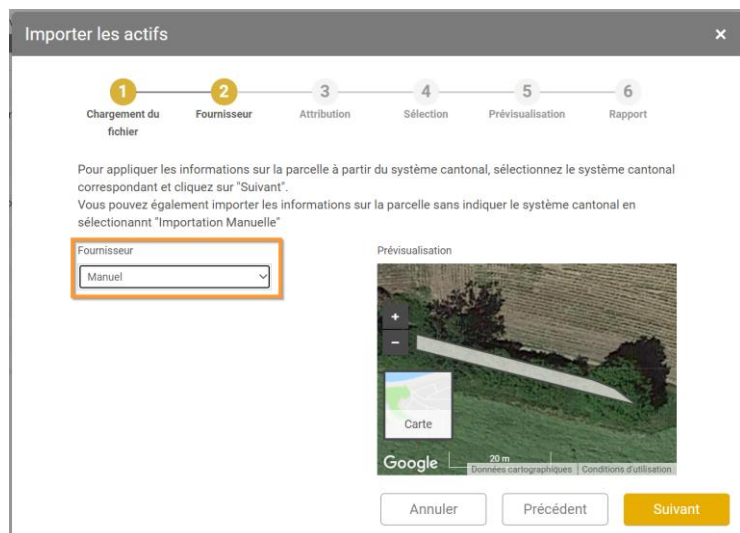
Importer les actifs ×

1 Chargement du fichier
2 Fournisseur
3 Attribution
4 Sélection
5 Prévisualisation
6 Rapport

Pour appliquer les informations sur la parcelle à partir du système cantonal, sélectionnez le système cantonal correspondant et cliquez sur "Suivant".
Vous pouvez également importer les informations sur la parcelle sans indiquer le système cantonal en sélectionnannt "Importation Manuelle"

Fournisseur
Manuel

Prévisualisation

+
−
Carte
Google 20 m Données cartographiques Conditions d'utilisation

Annuler Précédent Suivant